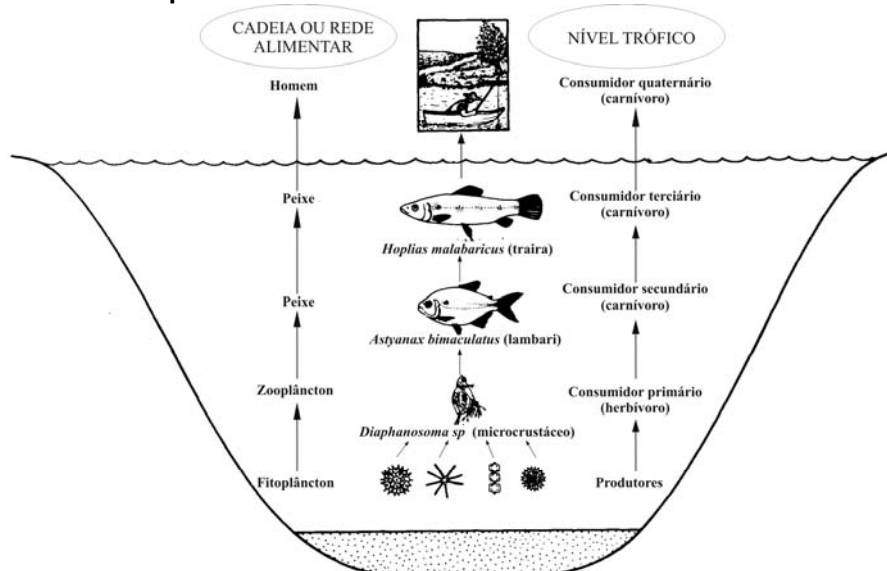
CADEIA OU REDE ALIMENTAR

NÍVEL TRÓFICO

Homem

Consumidor quaternário (carnívoro)

Peixe

Consumidor terciário (carnívoro)

Hoplias malabaricus (traira)

Peixe

Consumidor secundário (carnívoro)

Astyanax bimaculatus (lambari)

Zooplâncton

Consumidor primário (herbívoro)

Diaphanosoma sp (microcrustáceo)

Fitoplâncton

Produtores